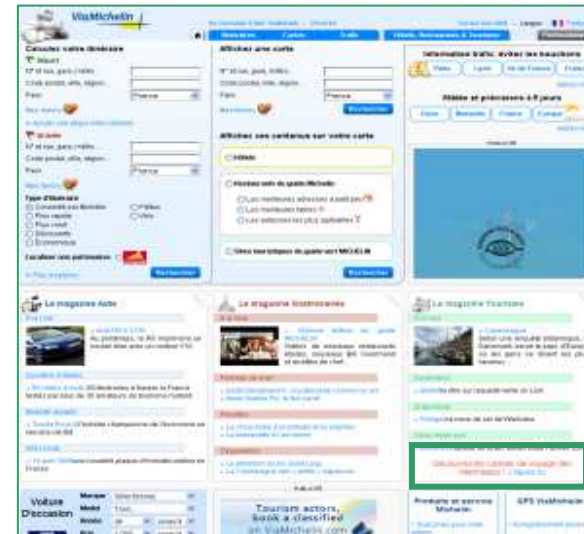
ViaMichelin

Calculez votre itinéraire

Départ

Pays France

Arrivée

Pays France

Type d'itinéraire

Recherchez

Affichez une carte

Pays France

Recherchez

Affichez des contenus sur votre carte

Hôtels

Recherchez

Information trafic: évitez les bouchons

Météo et prévisions à 8 jours

Le magazine Auto

Le magazine Gastronomie

Le magazine Tourisme

Voiture d'occasion

Marque

Modèle

Tourism actors, book a classified on ViaMichelin.com

Produits et services Michelin

GPS ViaMichelin